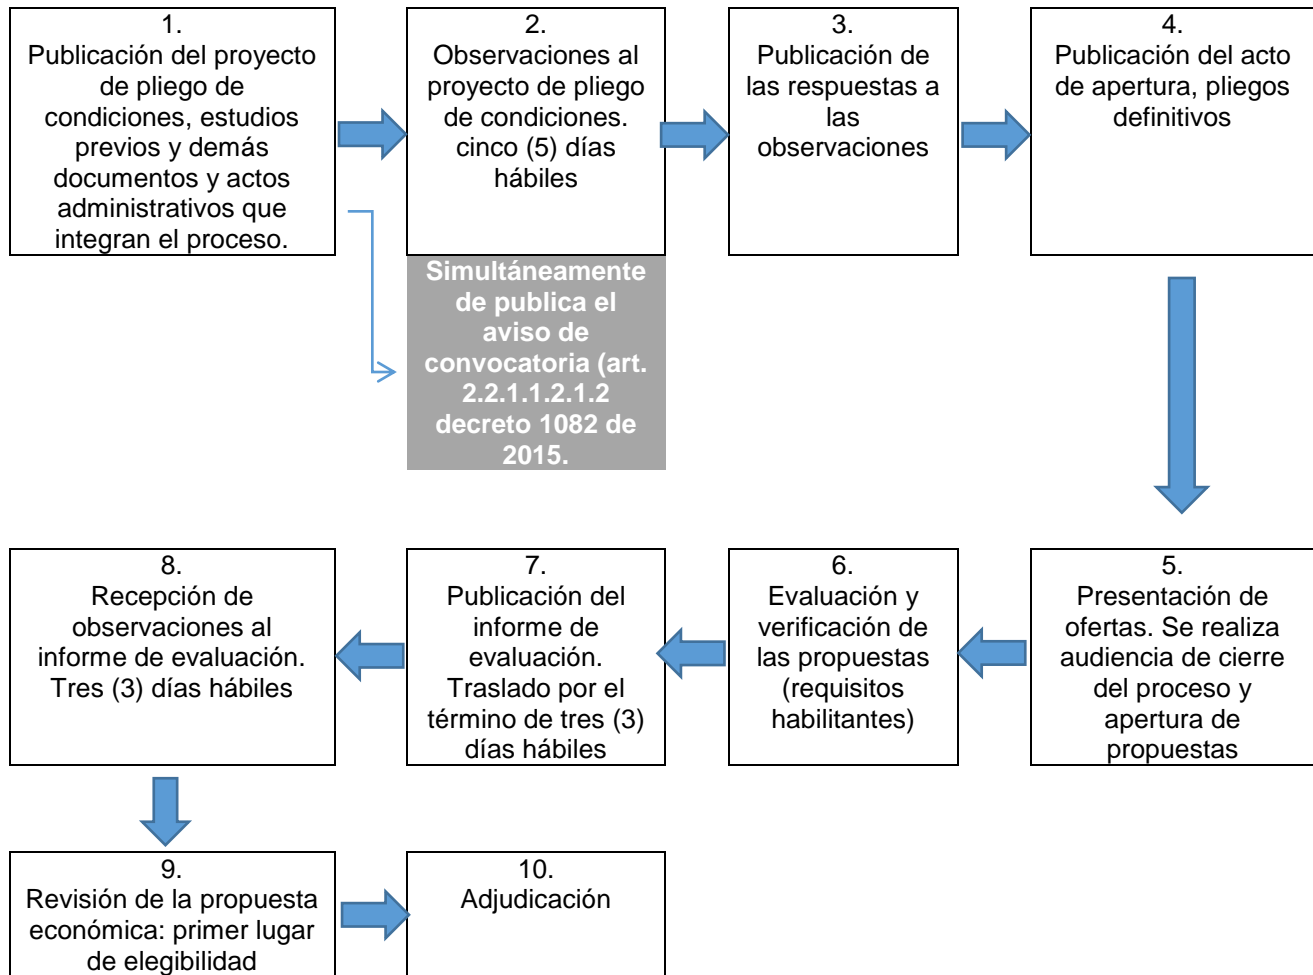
1.
Publicación del proyecto de pliego de condiciones, estudios previos y demás documentos y actos administrativos que integran el proceso.

2.
Observaciones al proyecto de pliego de condiciones. cinco (5) días hábiles

Simultáneamente de publica el aviso de convocatoria (art. 2.2.1.1.2.1.2 decreto 1082 de 2015.

3.
Publicación de las respuestas a las observaciones

4.
Publicación del acto de apertura, pliegos definitivos

5.
Presentación de ofertas. Se realiza audiencia de cierre del proceso y apertura de propuestas

6.
Evaluación y verificación de las propuestas (requisitos habilitantes)

7.
Publicación del informe de evaluación. Traslado por el término de tres (3) días hábiles

8.
Recepción de observaciones al informe de evaluación. Tres (3) días hábiles

9.
Revisión de la propuesta económica: primer lugar de elegibilidad

10.
Adjudicación